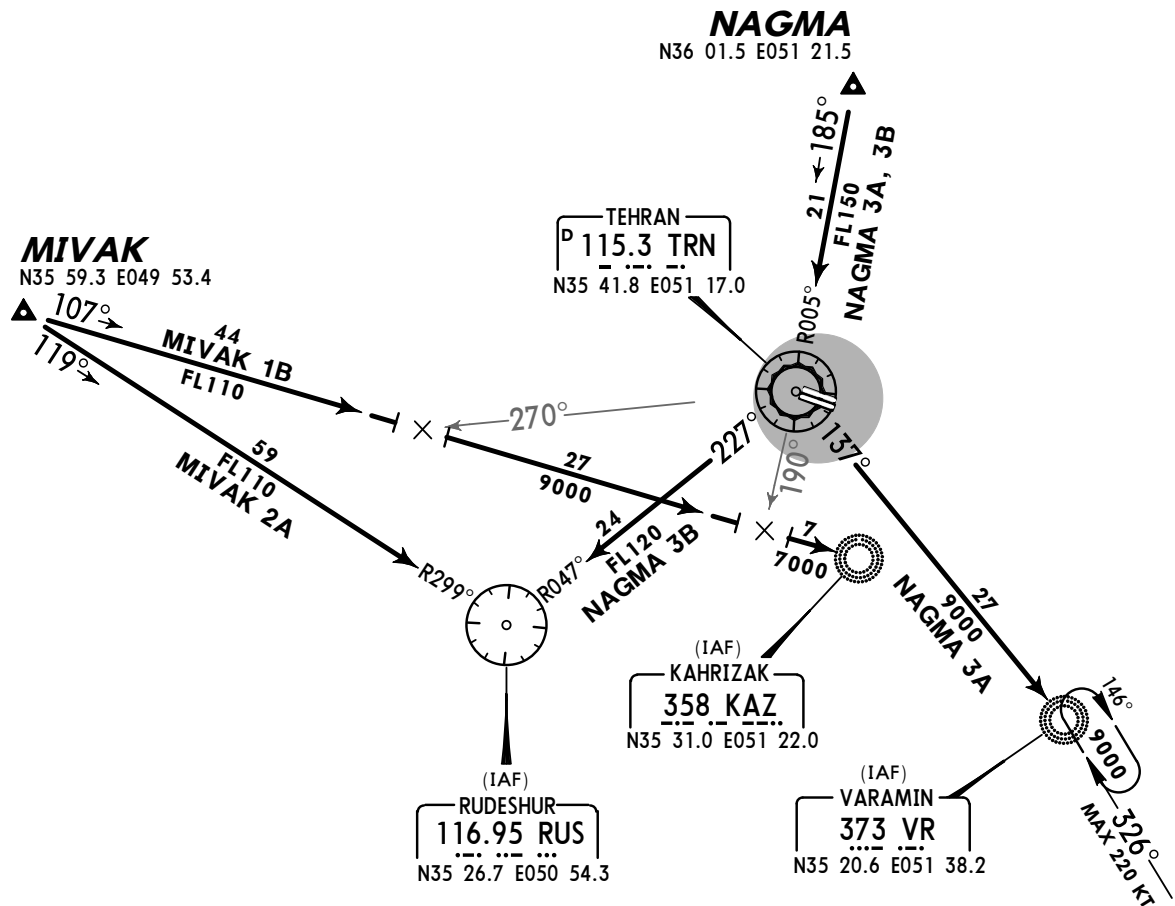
NAGMA
N36 01.5 E051 21.5

185°
21
FL150
NAGMA 3A, 3B

TEHRAN
D 115.3 TRN
N35 41.8 E051 17.0

R005°

MIVAK
N35 59.3 E049 53.4

107°
119°

44
MIVAK 1B
FL110

270°

59
FL110
MIVAK 2A

27
9000

227°

190°

137°

24
FL120
NAGMA 3B

7
7000

R299°
R047°

NAGMA 3A
27
9000

146°
9000

326°
MAX 220 KT

(IAF)
KAHRIZAK
358 KAZ
N35 31.0 E051 22.0

(IAF)
RUDESHUR
116.95 RUS
N35 26.7 E050 54.3

(IAF)
VARAMIN
373 VR
N35 20.6 E051 38.2